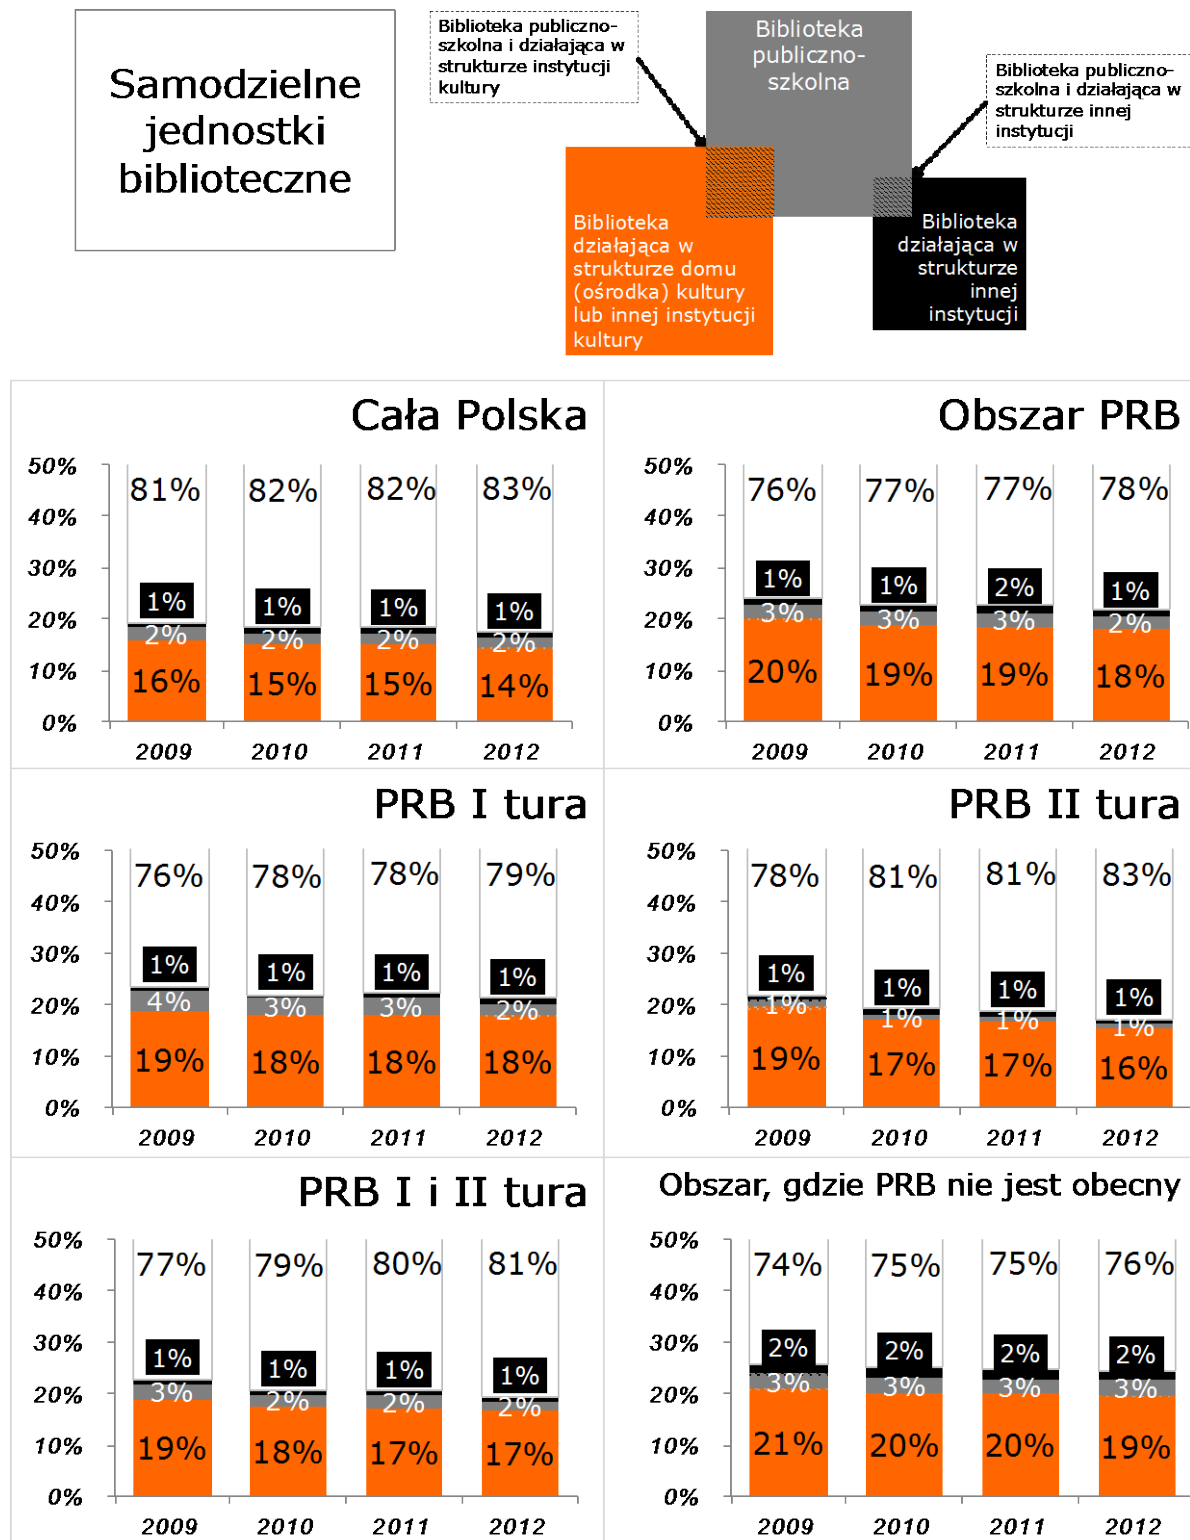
Samodzielne jednostki biblioteczne

Biblioteka publiczno-szkolna i działająca w strukturze instytucji kultury

Biblioteka publiczno-szkolna

Biblioteka publiczno-szkolna i działająca w strukturze innej instytucji

Biblioteka działająca w strukturze domu (ośrodka) kultury lub innej instytucji kultury

Biblioteka działająca w strukturze innej instytucji

Cała Polska

50%
40%
30%
20%
10%
0%

81% 82% 82% 83%
1% 1% 1% 1%
2% 2% 2% 2%
16% 15% 15% 14%
2009 2010 2011 2012

Obszar PRB

50%
40%
30%
20%
10%
0%

76% 77% 77% 78%
1% 1% 2% 1%
3% 3% 3% 2%
20% 19% 19% 18%
2009 2010 2011 2012

PRB I tura

50%
40%
30%
20%
10%
0%

76% 78% 78% 79%
1% 1% 1% 1%
4% 3% 3% 2%
19% 18% 18% 18%
2009 2010 2011 2012

PRB II tura

50%
40%
30%
20%
10%
0%

78% 81% 81% 83%
1% 1% 1% 1%
1% 1% 1% 1%
19% 17% 17% 16%
2009 2010 2011 2012

PRB I i II tura

50%
40%
30%
20%
10%
0%

77% 79% 80% 81%
1% 1% 1% 1%
3% 2% 2% 2%
19% 18% 17% 17%
2009 2010 2011 2012

Obszar, gdzie PRB nie jest obecny

50%
40%
30%
20%
10%
0%

74% 75% 75% 76%
2% 2% 2% 2%
3% 3% 3% 3%
21% 20% 20% 19%
2009 2010 2011 2012